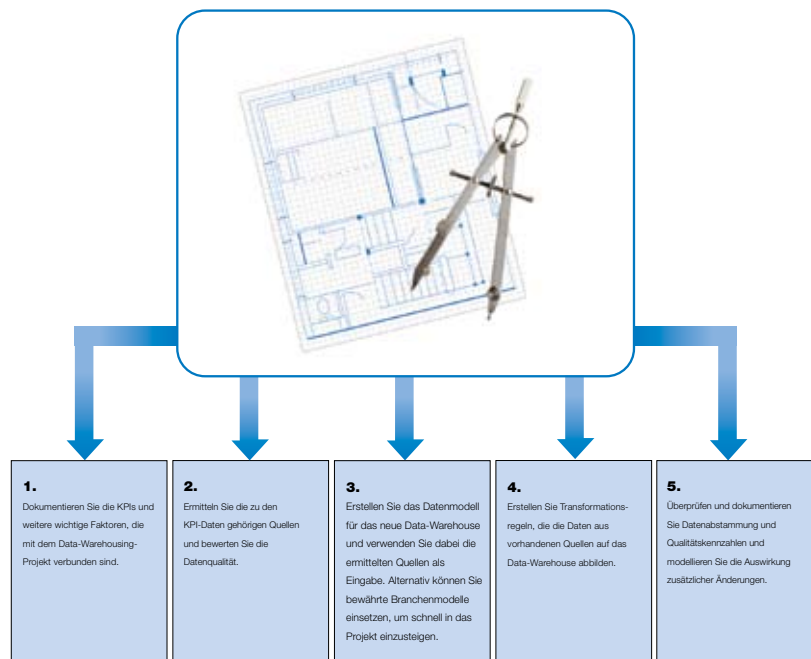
1.
Dokumentieren Sie die KPIs und weitere wichtige Faktoren, die mit dem Data-Warehousing-Projekt verbunden sind.

2.
Ermitteln Sie die zu den KPI-Daten gehörigen Quellen und bewerten Sie die Datenqualität.

3.
Erstellen Sie das Datenmodell für das neue Data-Warehouse und verwenden Sie dabei die ermittelten Quellen als Eingabe. Alternativ können Sie bewährte Branchenmodelle einsetzen, um schnell in das Projekt einzusteigen.

4.
Erstellen Sie Transformationsregeln, die die Daten aus vorhandenen Quellen auf das Data-Warehouse abbilden.

5.
Überprüfen und dokumentieren Sie Datenabstammung und Qualitätskennzahlen und modellieren Sie die Auswirkung zusätzlicher Änderungen.